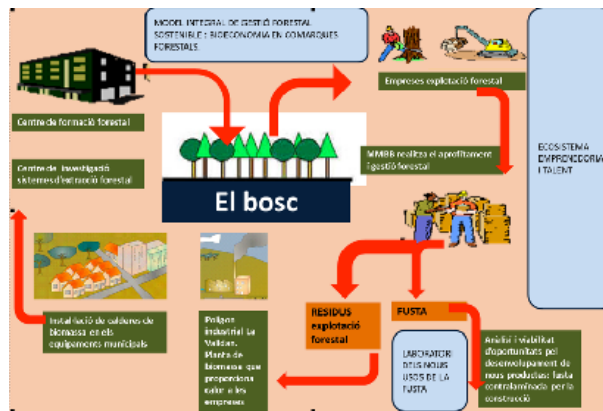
MODEL INTEGRAL DE GESTIÓ FORESTAL SOSTENIBLE : BIOECONOMIA EN COMARQUES FORESTALS.

Empreses explotació forestal

Centre de formació forestal

Centre de investigació sistemes d'extracció forestal

El bosc

MMBB realitza el aprofitament i gestió forestal

ECOSISTEMA EMPRENEDORIA I TALENT

Instal·lació de calderes de biomassa en els equipaments municipals

Polígon industrial La Valldan. Planta de biomassa que proporciona calor a les empreses

RESIDUS explotació forestal

FUSTA

LABORATORI DE US NOUS USOS DE LA FUSTA

Anàlisi i viabilitat d'oportunitats pel desenvolupament de nous productes: fusta contralaminada per la construcció